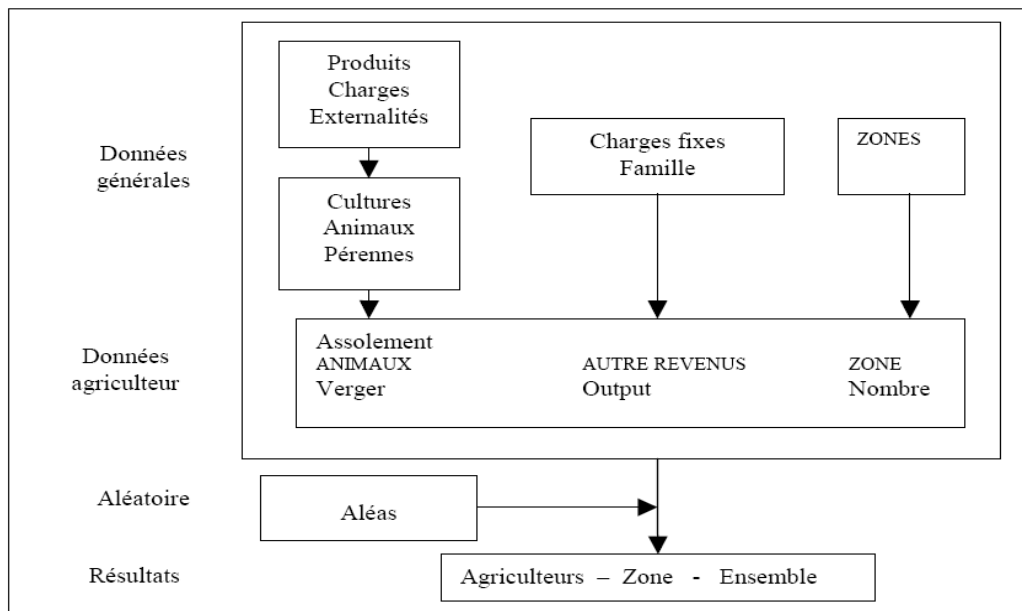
Données générales

Produits
Charges
Externalités

Cultures
Animaux
Pérennes

Charges fixes
Famille

ZONES

Données agriculteur

Assolement
ANIMAUX
Verger

AUTRE REVENUS
Output

ZONE
Nombre

Aléatoire

Aléas

Résultats

Agriculteurs – Zone - Ensemble